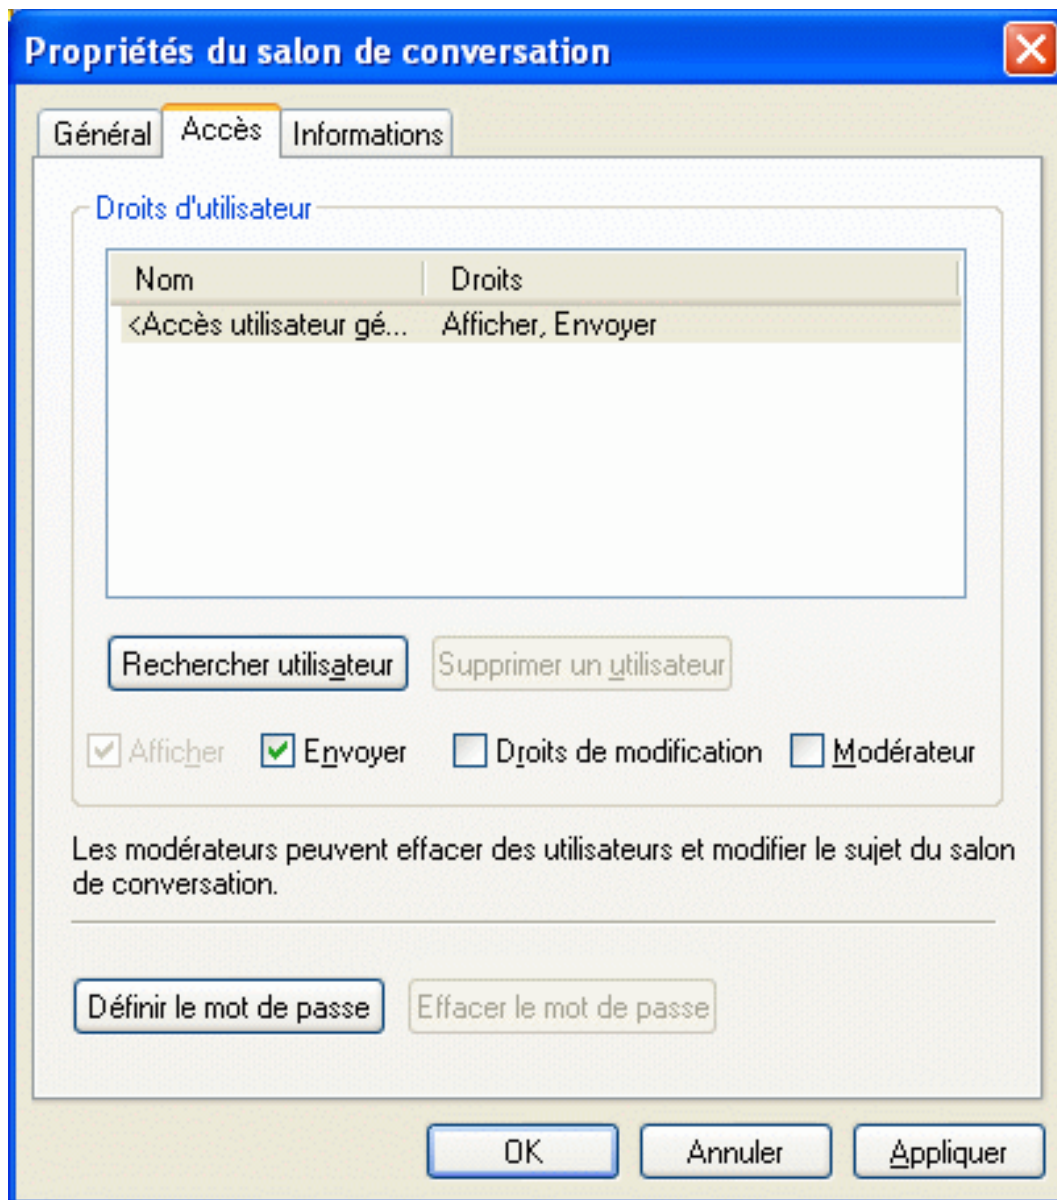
Propriétés du salon de conversation

Général | Accès | Informations

Droits d'utilisateur

| Nom | Droits |
|---|---|
| <Accès utilisateur gé... | Afficher, Envoyer |

Rechercher utilisateur
Supprimer un utilisateur

Afficher
Envoyer
Droits de modification
Modérateur

Les modérateurs peuvent effacer des utilisateurs et modifier le sujet du salon de conversation.

Définir le mot de passe
Effacer le mot de passe

OK
Annuler
Appliquer